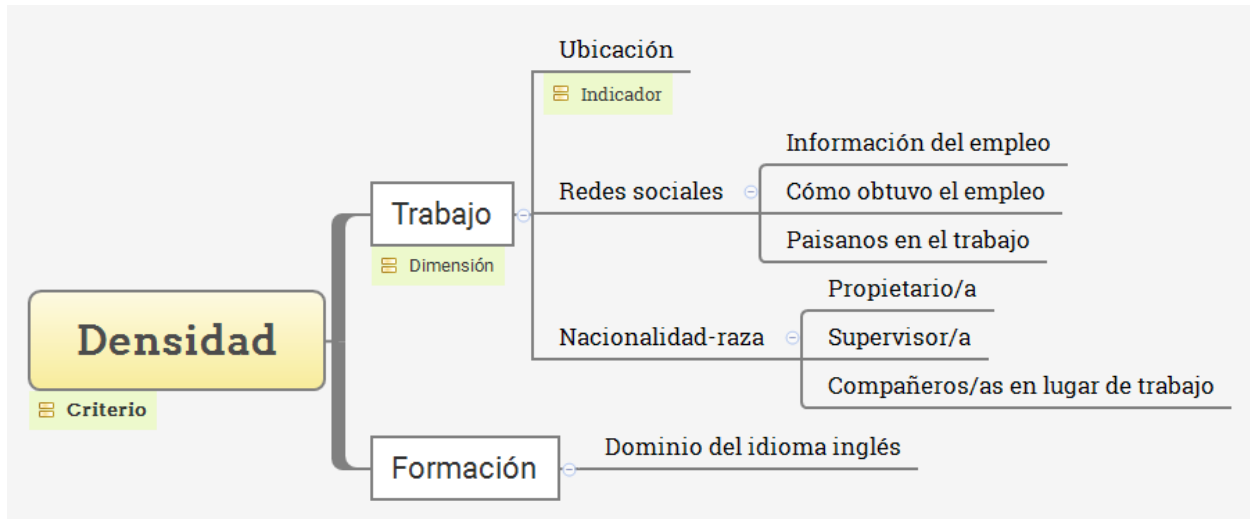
Densidad
Criterio

Trabajo
Dimensión

Ubicación
Indicador

Redes sociales
Información del empleo
Cómo obtuvo el empleo
Paisanos en el trabajo

Nacionalidad-raza
Propietario/a
Supervisor/a
Compañeros/as en lugar de trabajo

Formación
Dominio del idioma inglés